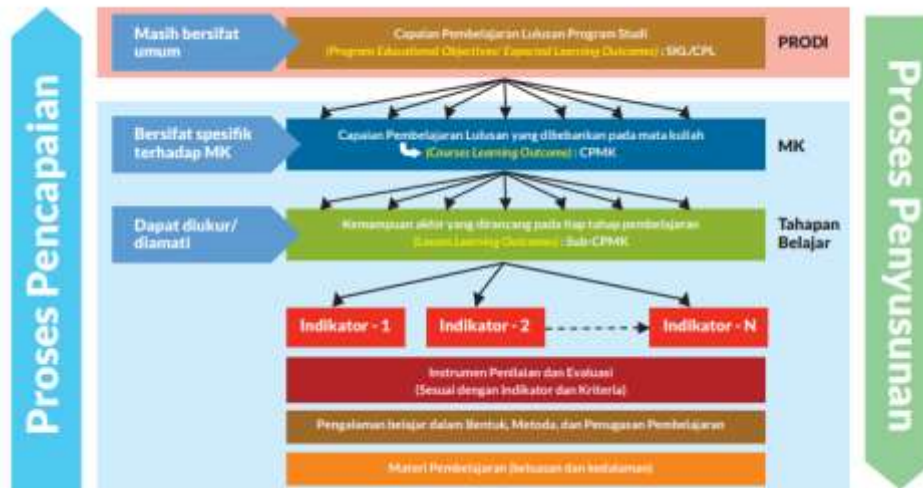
Proses Pencapaian

Masih bersifat umum

Capaian Pembelajaran Lulusan Program Studi
(Program Educational Objectives/ Expected Learning Outcomes) : SKL/CPL

PRODI

Bersifat spesifik terhadap MK

Capaian Pembelajaran Lulusan yang dibebankan pada mata kuliah
(Courses Learning Outcome) : CPMK

MK

Dapat diukur/ diamati

Kemampuan akhir yang dirancang pada tiap tahap pembelajaran
(Lesson Learning Outcomes) : Sub-CPMK

Tahapan Belajar

Indikator - 1

Indikator - 2

Indikator - N

Instrumen Penilaian dan Evaluasi
(Sesuai dengan Indikator dan Kriteria)

Pengalaman belajar dalam Bentuk, Metoda, dan Penugasan Pembelajaran

Materi Pembelajaran (keluasan dan kedalaman)

Proses Penyusunan